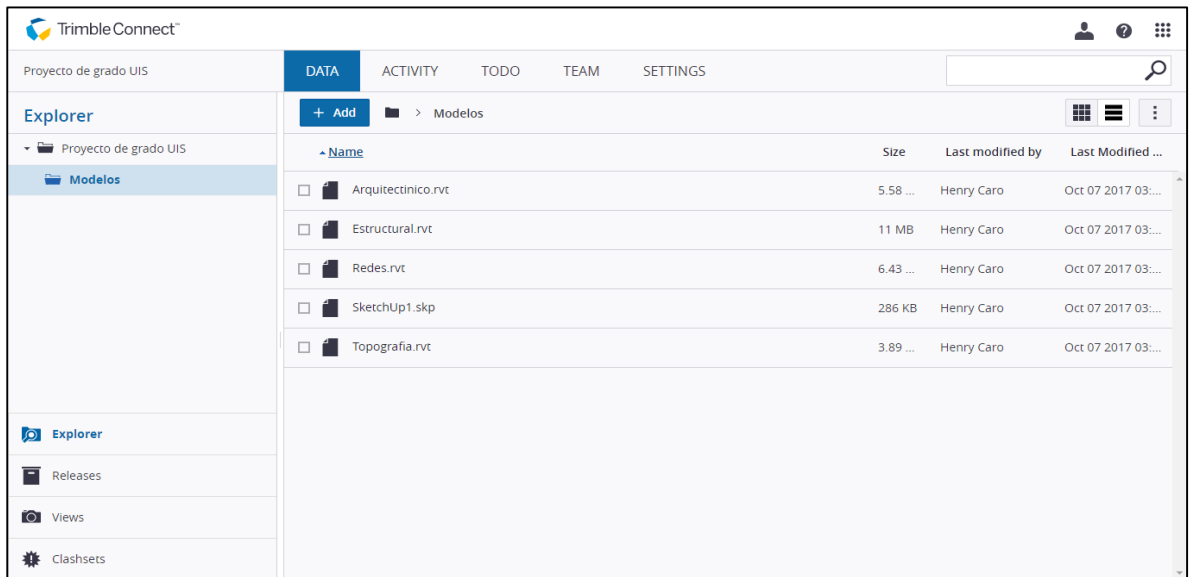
Trimble Connect™

Proyecto de grado UIS

DATA ACTIVITY TODO TEAM SETTINGS

Explorer

+ Add > Modelos

Proyecto de grado UIS

Modelos

| Name | Size | Last modified by | Last Modified ... |
|---|---|---|---|
| Arquitectinico.rvt | 5.58 ... | Henry Caro | Oct 07 2017 03:... |
| Estructural.rvt | 11 MB | Henry Caro | Oct 07 2017 03:... |
| Redes.rvt | 6.43 ... | Henry Caro | Oct 07 2017 03:... |
| SketchUp1.skp | 286 KB | Henry Caro | Oct 07 2017 03:... |
| Topografia.rvt | 3.89 ... | Henry Caro | Oct 07 2017 03:... |

Explorer

Releases

Views

Clashsets